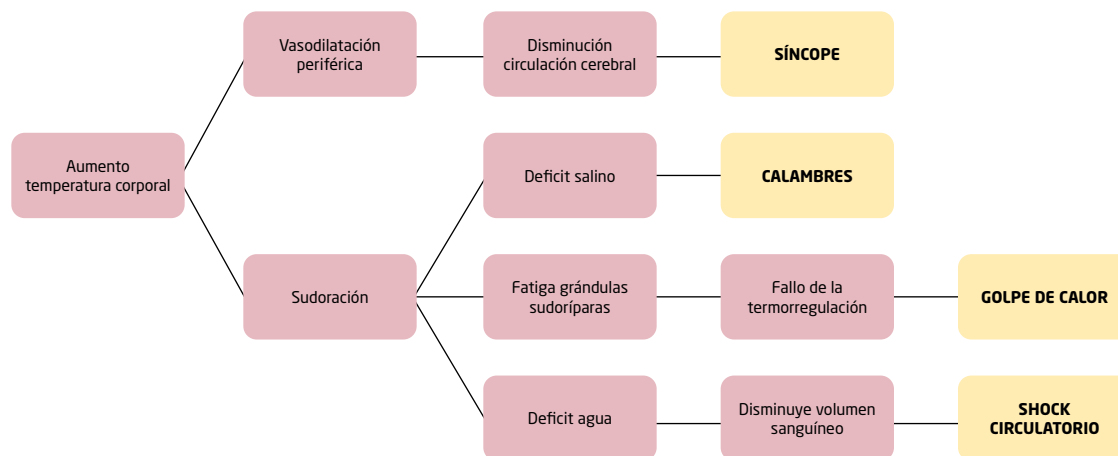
Aumento temperatura corporal

Vasodilatación periférica

Disminución circulación cerebral

SÍNCOPE

Sudoración

Deficit salino

CALAMBRES

Fatiga grándulas sudoríparas

Fallo de la termorregulación

GOLPE DE CALOR

Deficit agua

Disminuye volumen sanguíneo

SHOCK CIRCULATORIO